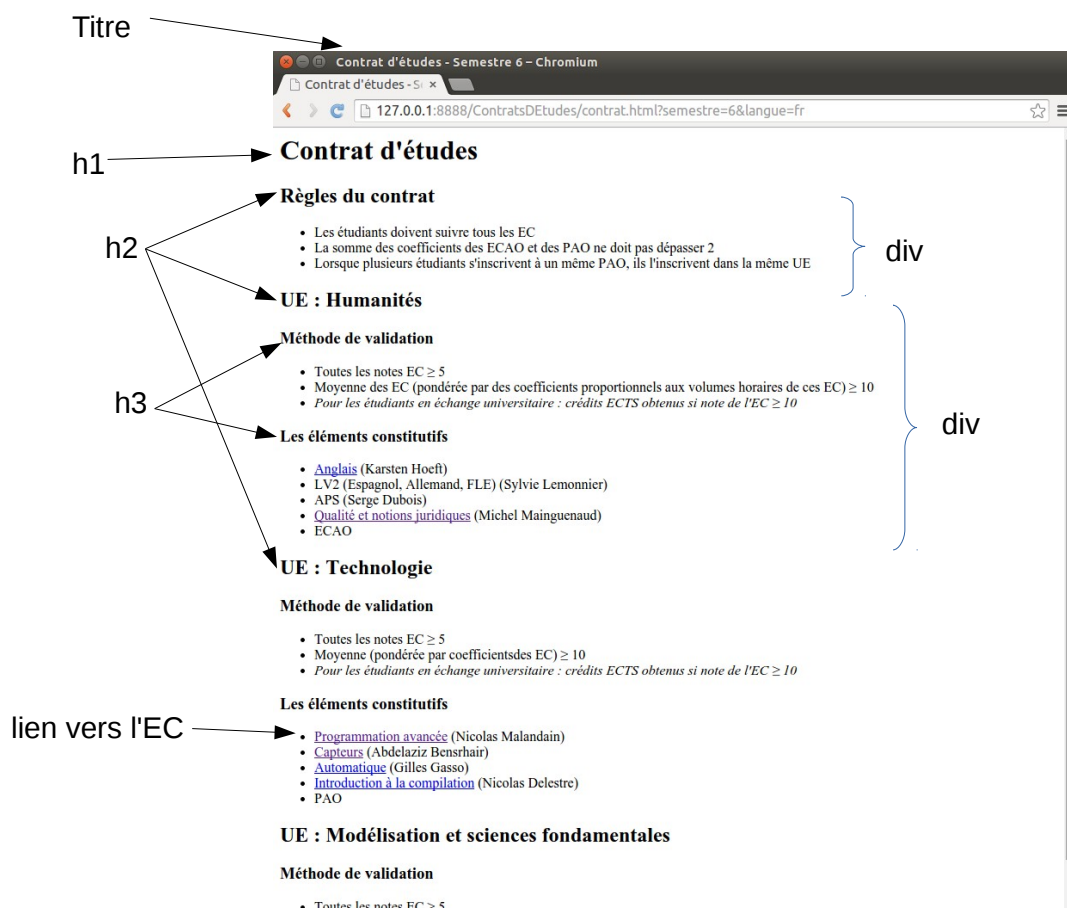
Titre

Contrat d'études - Semestre 6 – Chromium

Contrat d'études - S ×

127.0.0.1:8888/ContratsDEtudes/contrat.html?semestre=6&langue=fr

h1

Contrat d'études

h2

Règles du contrat

- Les étudiants doivent suivre tous les EC
- La somme des coefficients des ECAO et des PAO ne doit pas dépasser 2
- Lorsque plusieurs étudiants s'inscrivent à un même PAO, ils l'inscrivent dans la même UE

div

UE : Humanités

h3

Méthode de validation

- Toutes les notes EC $\geq 5$
- Moyenne des EC (pondérée par des coefficients proportionnels aux volumes horaires de ces EC) $\geq 10$
- *Pour les étudiants en échange universitaire : crédits ECTS obtenus si note de l'EC $\geq 10$*

Les éléments constitutifs

- Anglais (Karsten Hoeft)
- LV2 (Espagnol, Allemand, FLE) (Sylvie Lemonnier)
- APS (Serge Dubois)
- Qualité et notions juridiques (Michel Mainguenaud)
- ECAO

div

UE : Technologie

Méthode de validation

- Toutes les notes EC $\geq 5$
- Moyenne (pondérée par coefficientsdes EC) $\geq 10$
- *Pour les étudiants en échange universitaire : crédits ECTS obtenus si note de l'EC $\geq 10$*

Les éléments constitutifs

lien vers l'EC

- Programmation avancée (Nicolas Malandain)
- Capteurs (Abdelaziz Bensrhair)
- Automatique (Gilles Gasso)
- Introduction à la compilation (Nicolas Delestre)
- PAO

UE : Modélisation et sciences fondamentales

Méthode de validation

- Toutes les notes EC $\geq 5$